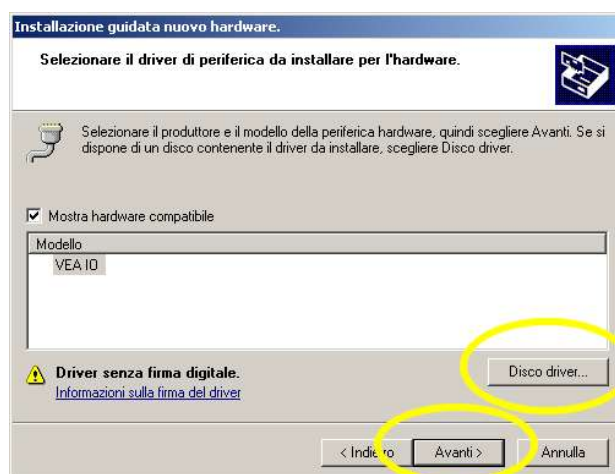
Installazione guidata nuovo hardware.

Selezionare il driver di periferica da installare per l'hardware.

Selezionare il produttore e il modello della periferica hardware, quindi scegliere Avanti. Se si dispone di un disco contenente il driver da installare, scegliere Disco driver.

Mostra hardware compatibile

Modello
VEA IO

Driver senza firma digitale.
Informazioni sulla firma del driver

Disco driver...

< Indietro
Avanti >
Annulla